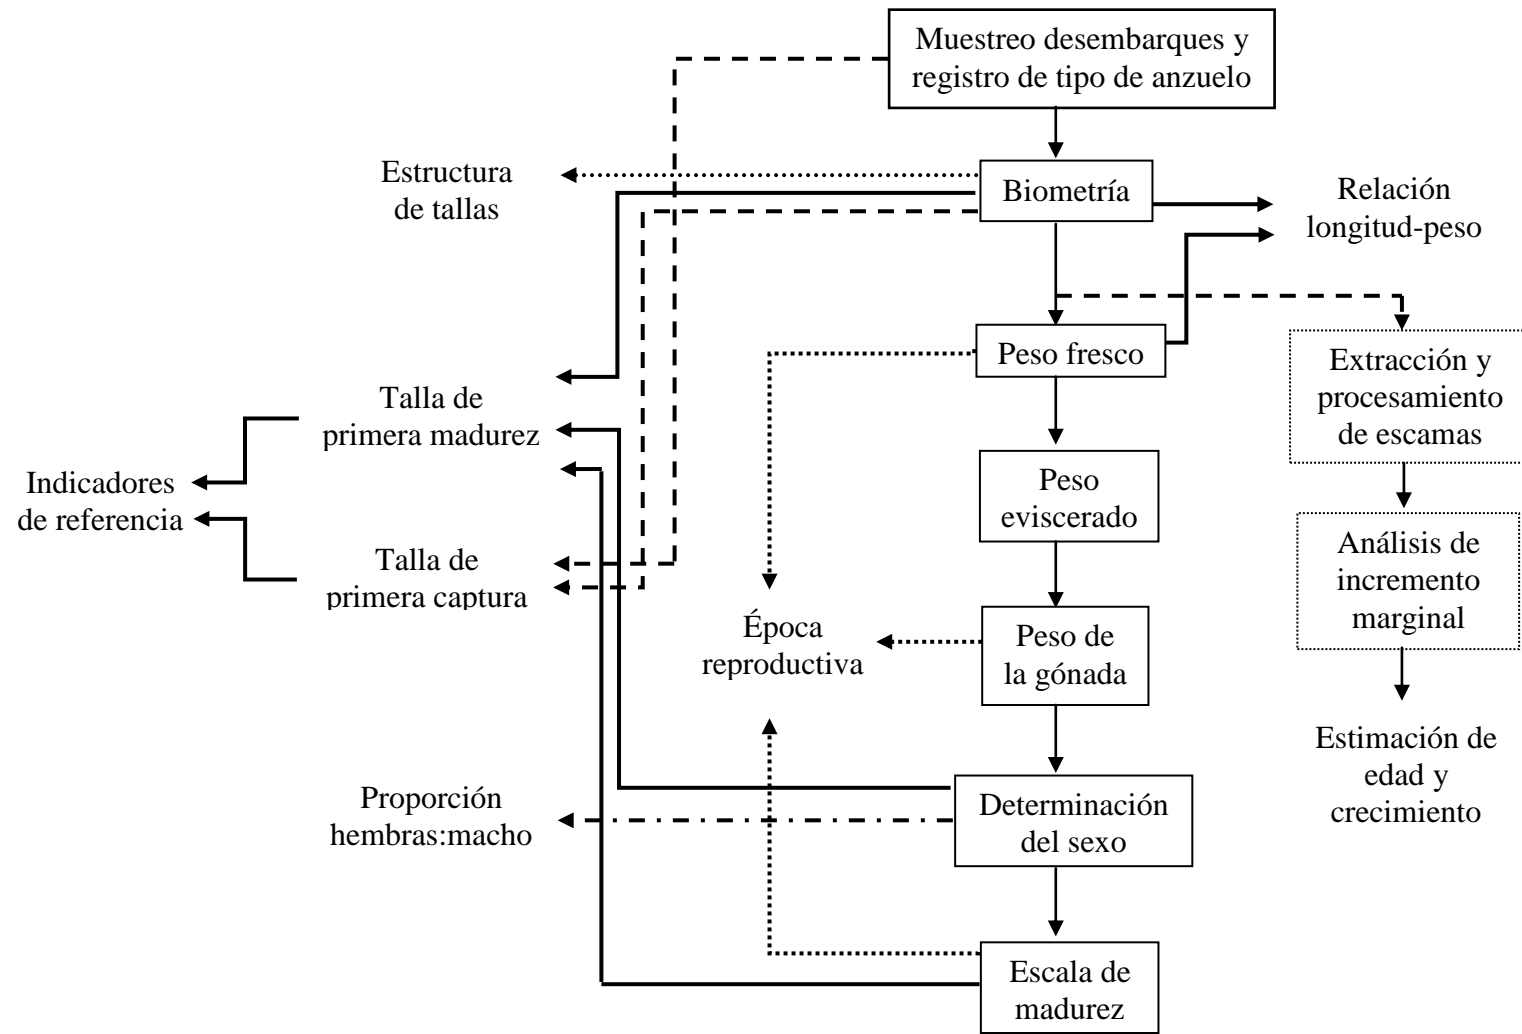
Muestreo desembarques y registro de tipo de anzuelo

Estructura de tallas

Biometría

Relación longitud-peso

Peso fresco

Extracción y procesamiento de escamas

Talla de primera madurez

Indicadores de referencia

Talla de primera captura

Peso eviscerado

Análisis de incremento marginal

Época reproductiva

Peso de la gónada

Estimación de edad y crecimiento

Proporción hembras:macho

Determinación del sexo

Escala de madurez